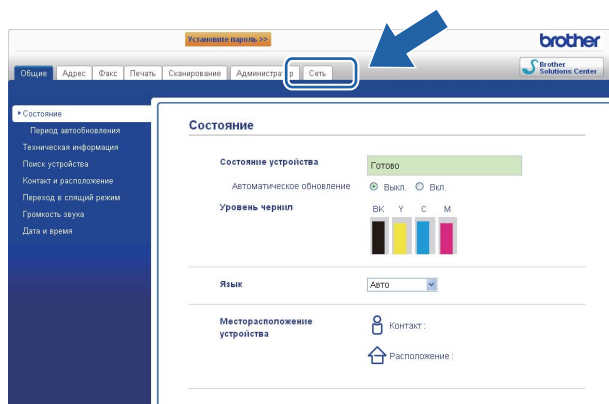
Установите пароль >>

brother

Общие Адрес Факс Печать Сканирование Администра р Сеть

Brother Solutions Center

▸ Состояние
Период автообновления
Техническая информация
Поиск устройства
Контакт и расположение
Переход в спящий режим
Громкость звука
Дата и время

Состояние

Состояние устройства
Готово

Автоматическое обновление
Выкл. Вкл.

Уровень чернил
BK Y C M

Язык
Авто

Месторасположение устройства
Контакт :
Расположение :